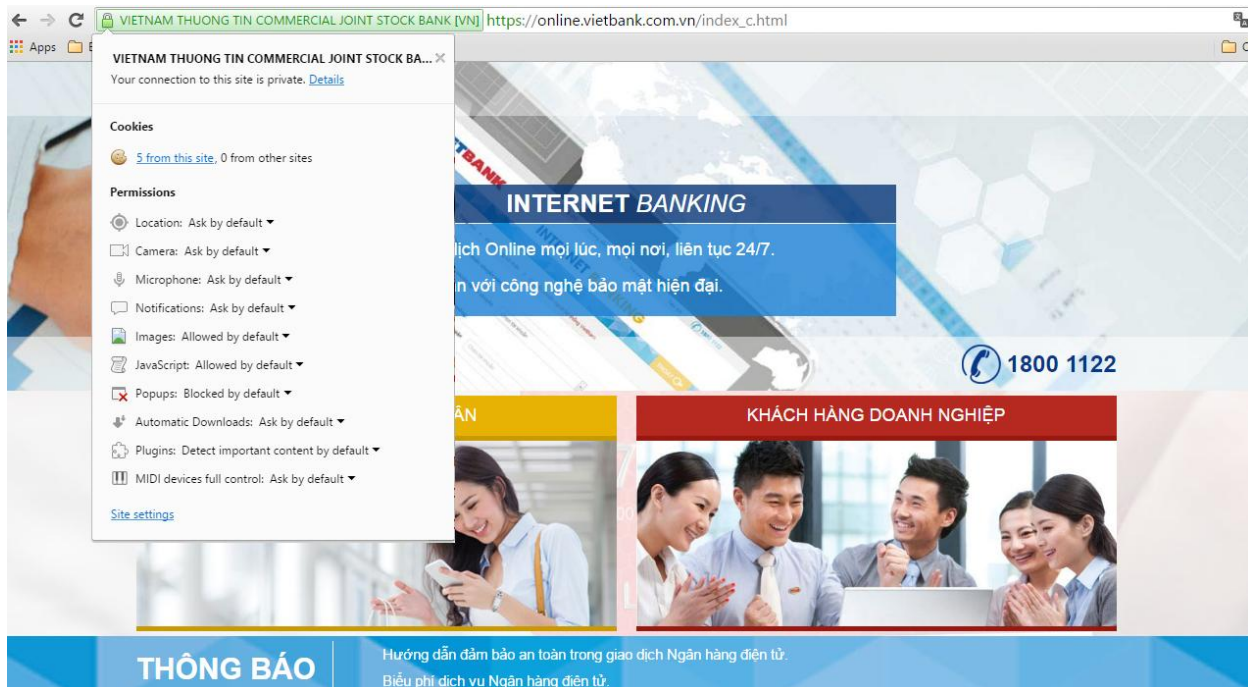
VIETNAM THUONG TIN COMMERCIAL JOINT STOCK BANK [VN] https://online.vietbank.com.vn/index_c.html

Apps

VIETNAM THUONG TIN COMMERCIAL JOINT STOCK BA...

Your connection to this site is private. Details

Cookies

5 from this site, 0 from other sites

Permissions

Location: Ask by default

Camera: Ask by default

Microphone: Ask by default

Notifications: Ask by default

Images: Allowed by default

JavaScript: Allowed by default

Popups: Blocked by default

Automatic Downloads: Ask by default

Plugins: Detect important content by default

MIDI devices full control: Ask by default

Site settings

INTERNET BANKING

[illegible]ịch Online mọi lúc, mọi nơi, liên tục 24/7.

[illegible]n với công nghệ bảo mật hiện đại.

1800 1122

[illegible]ÂN

KHÁCH HÀNG DOANH NGHIỆP

THÔNG BÁO

Hướng dẫn đảm bảo an toàn trong giao dịch Ngân hàng điện tử.

Biểu phí dịch vụ Ngân hàng điện tử.